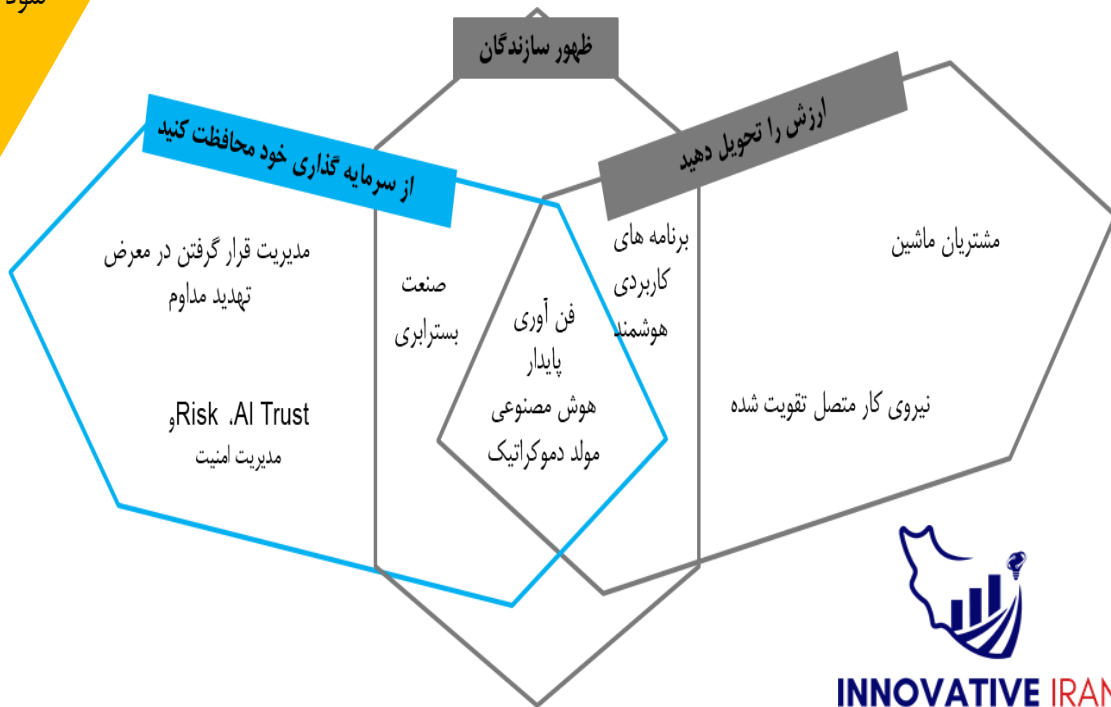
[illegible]

ظهور سازندگان

ارزش را تحویل دهید

از سرمایه گذاری خود محافظت کنید

مدیریت قرار گرفتن در معرض تهدید مداوم

AI Trust، Riskو مدیریت امنیت

صنعت بسترابری

فن آوری پایدار
هوش مصنوعی مولد دموکراتیک

برنامه های کاربردی هوشمند

مشتریان ماشین

نیروی کار متصل تقویت شده

INNOVATIVE IRAN